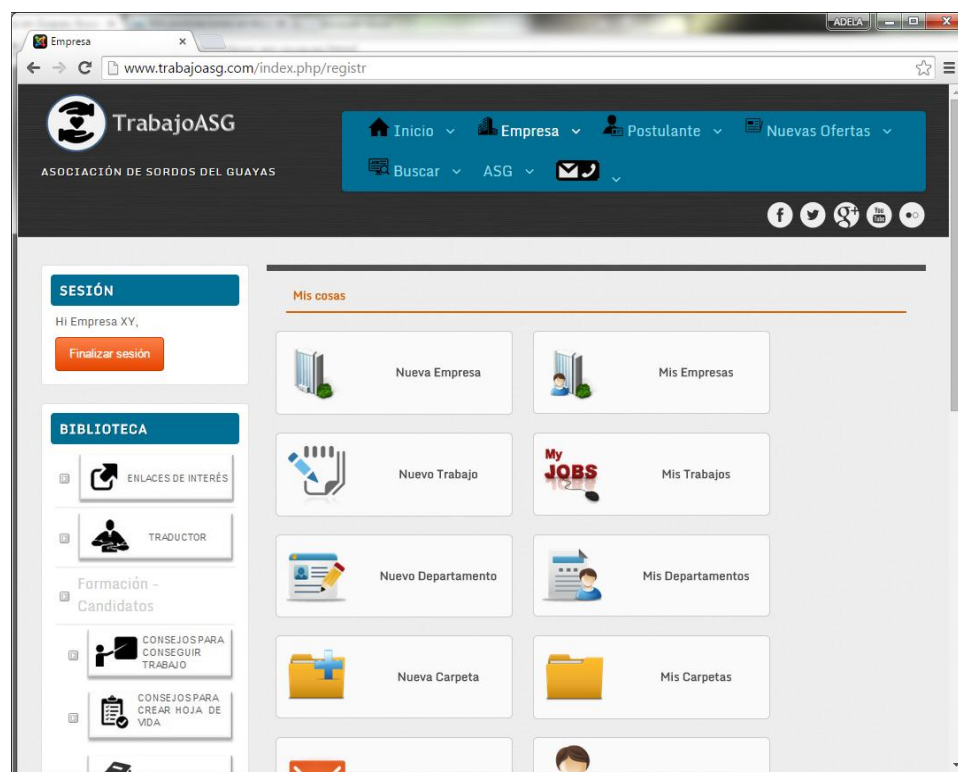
ADELA

Empresa ×

www.trabajoasg.com/index.php/registr

TrabajoASG

ASOCIACIÓN DE SORDOS DEL GUAYAS

Inicio ⌄ Empresa ⌄ Postulante ⌄ Nuevas Ofertas ⌄

Buscar ⌄ ASG ⌄

SESIÓN

Hi Empresa XY,

Finalizar sesión

BIBLIOTECA

ENLACES DE INTERÉS

TRADUCTOR

Formación - Candidatos

CONSEJOS PARA CONSEGUIR TRABAJO

CONSEJOS PARA CREAR HOJA DE VIDA

Mis cosas

Nueva Empresa

Mis Empresas

Nuevo Trabajo

My JOBS

Mis Trabajos

Nuevo Departamento

Mis Departamentos

Nueva Carpeta

Mis Carpetas